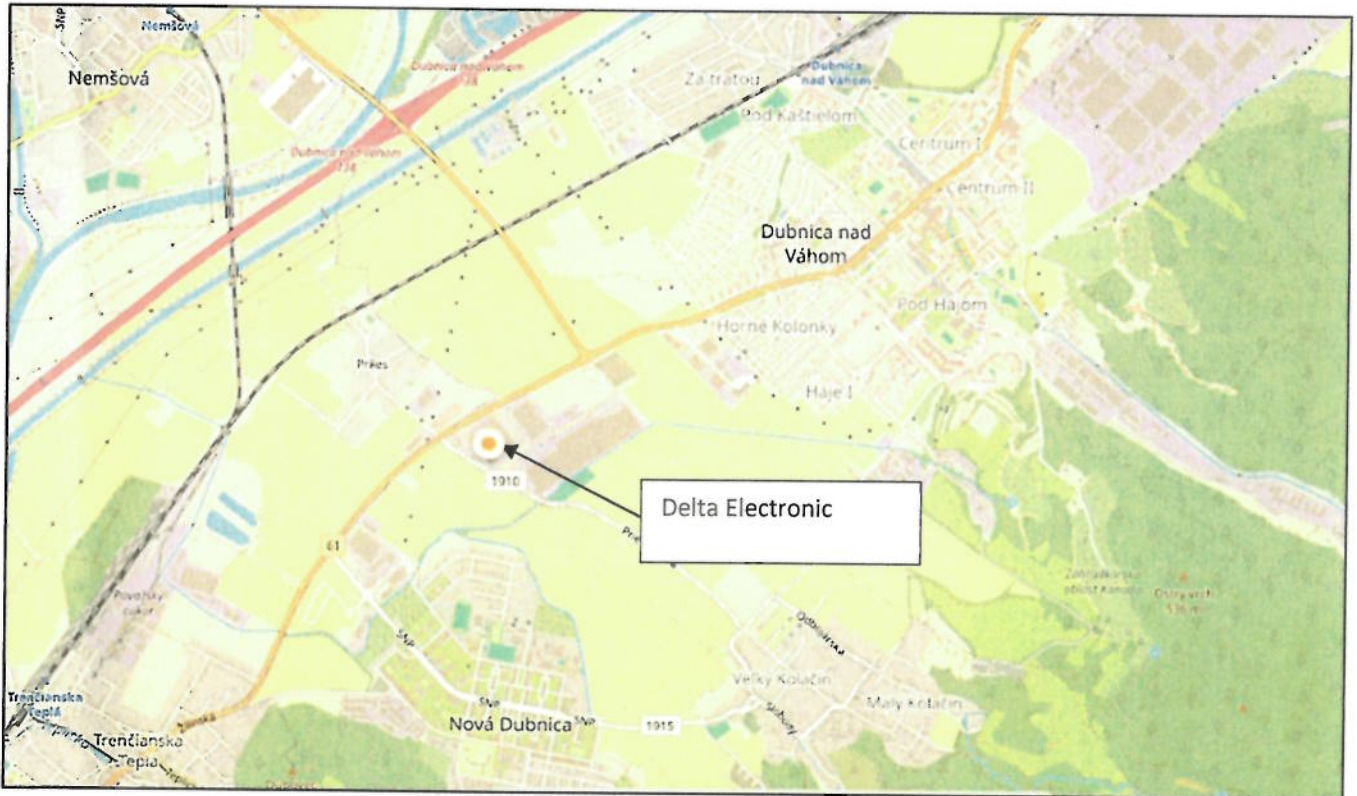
Nemšová
Nemšová
SNP
Dubnica nad Váhom
Dubnica nad Váhom
Za tratou
Dubnica nad Váhom
Pod Kaštieľom
Centrum I
Centrum II
Dubnica nad Váhom
Pod Hájom
Horné Kolonky
Háje I
Prikes
1910
Delta Electronic
61
Považský cukor
SNP
Odbojárska
Veľký Kolačín
Malý Kolačín
Nová Dubnica
SNP
1915
Trenčianska Teplá
Trenčianska Teplá
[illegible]